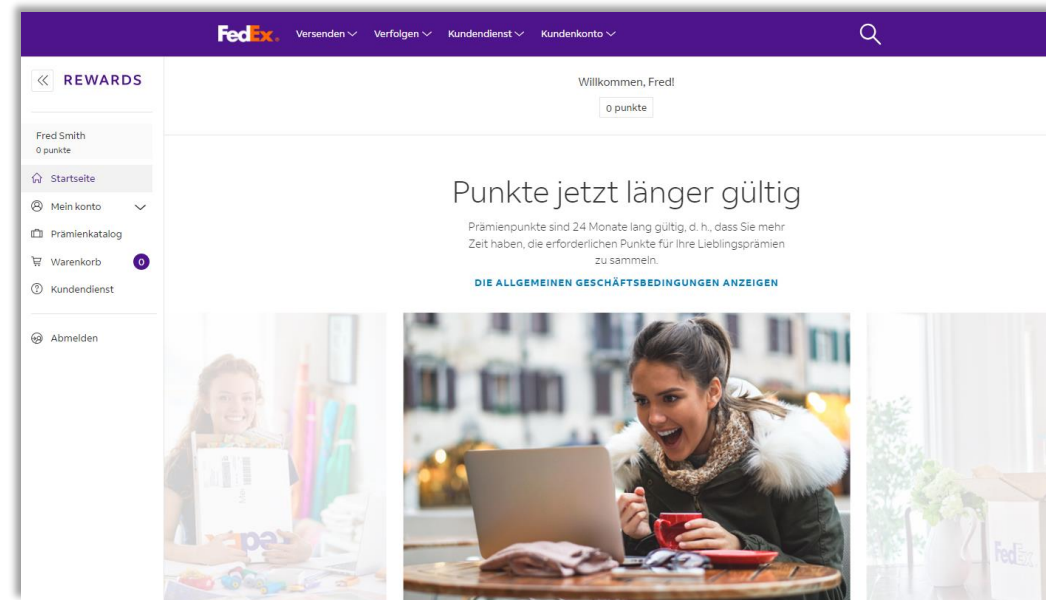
FedEx. Versenden Verfolgen Kundendienst Kundenkonto

« REWARDS

Fred Smith
0 punkte

Startseite
Mein konto
Prämienkatalog
Warenkorb 0
Kundendienst

Abmelden

Willkommen, Fred!
0 punkte

Punkte jetzt länger gültig

Prämienpunkte sind 24 Monate lang gültig, d. h., dass Sie mehr Zeit haben, die erforderlichen Punkte für Ihre Lieblingsprämien zu sammeln.

DIE ALLGEMEINEN GESCHÄFTSBEDINGUNGEN ANZEIGEN

FedEx